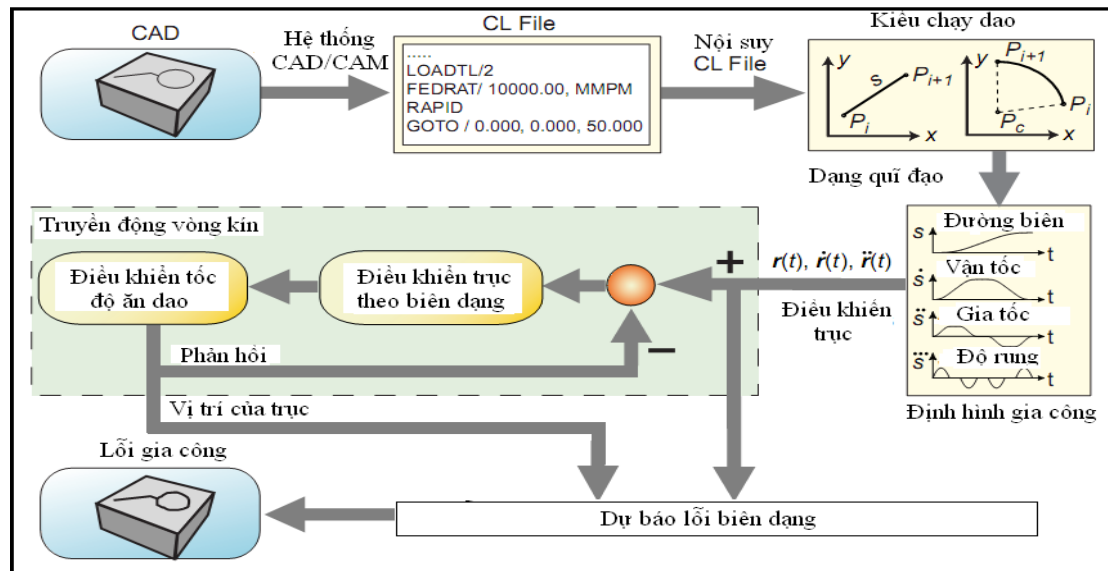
CAD

Hệ thống CAD/CAM

CL File

.....
LOADTL/2
FEDRAT/ 10000.00, MMPM
RAPID
GOTO / 0.000, 0.000, 50.000

Nội suy CL File

Kiểu chạy dao

$y$ $s$ $P_{i+1}$ $P_i$ $x$

$y$ $P_{i+1}$ $P_c$ $P_i$ $x$

Dạng quĩ đạo

Truyền động vòng kín

Điều khiển tốc độ ăn dao

Điều khiển trục theo biên dạng

+

$r(t)$, $\dot{r}(t)$, $\ddot{r}(t)$

Điều khiển trục

−

Phản hồi

$s$ Đường biên $t$

$\dot{s}$ Vận tốc $t$

$\ddot{s}$ Gia tốc $t$

$\dddot{s}$ Độ rung $t$

Định hình gia công

Vị trí của trục

Lỗi gia công

Dự báo lỗi biên dạng